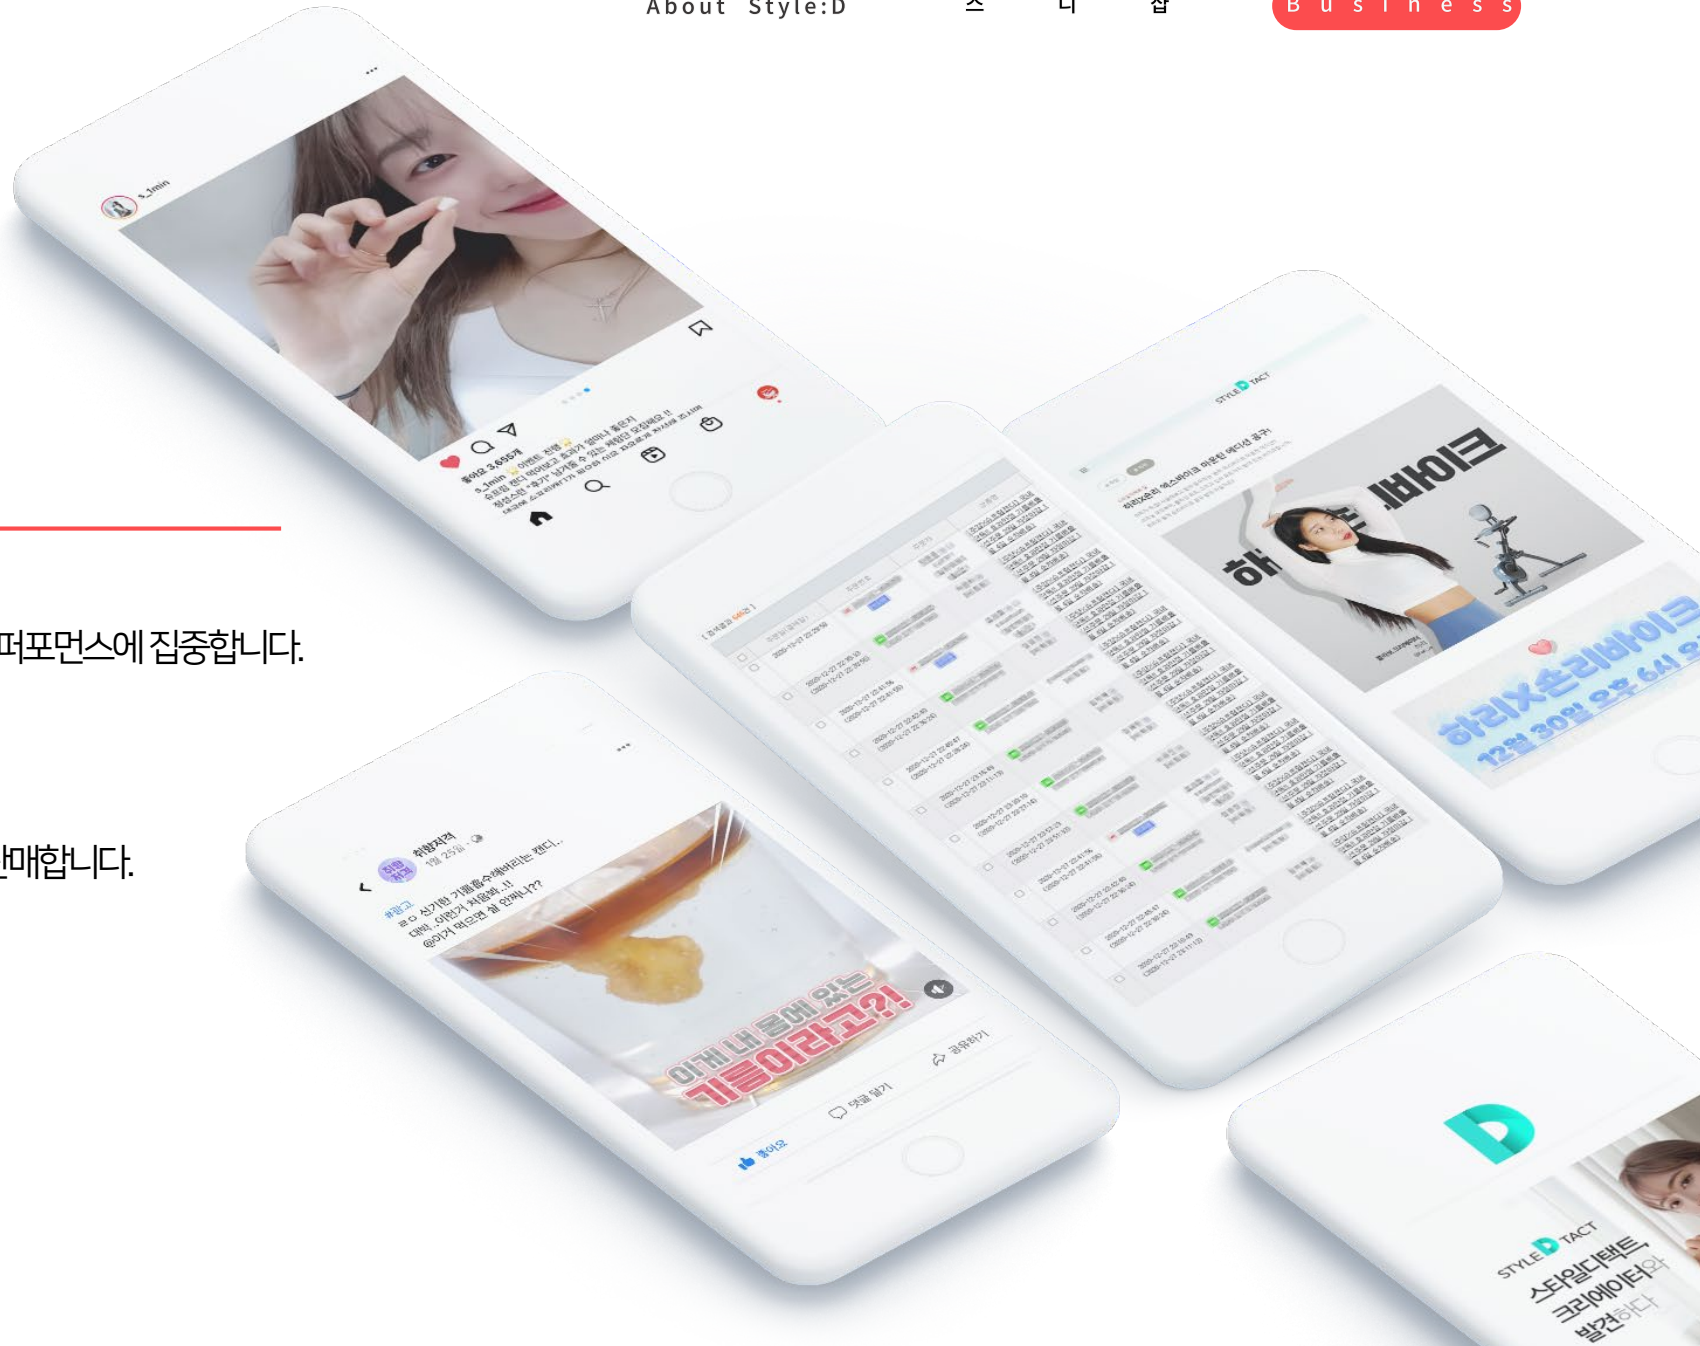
About Style:D

Business

s_1min

좋아요 3,695개

퍼포먼스에 집중합니다.

판매합니다.

취향저격

#광고

이게 내 몸에 있는 기름이라고?!

좋아요

댓글 달기

공유하기

STYLE D TACT

하리X손리바이크

바이크

하리X손리바이크

12월 30일 오후 6시

STYLE D TACT

스타일디택트,

크리에이터와

발견하다